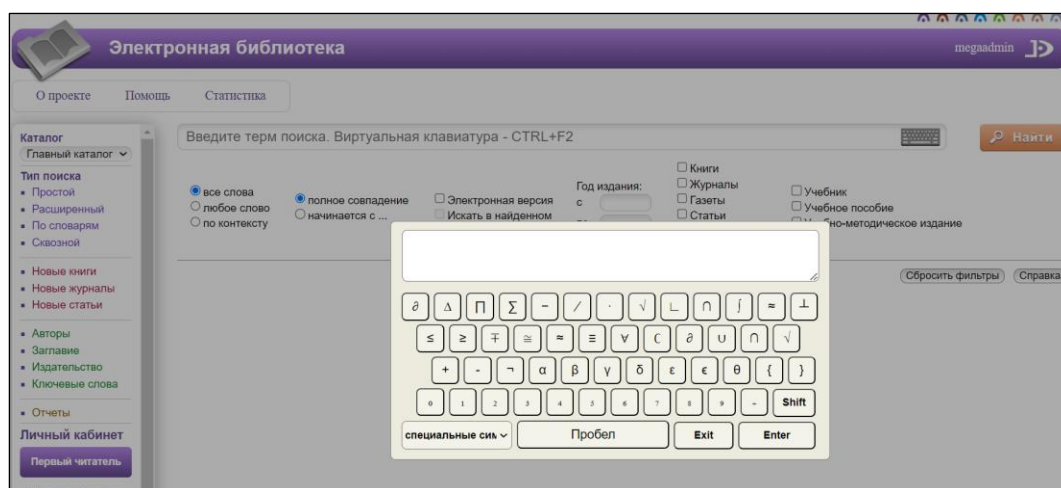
Электронная библиотека

megaadmin

О проекте Помощь Статистика

Каталог
Главный каталог

Тип поиска
• Простой
• Расширенный
• По словарям
• Сквозной

• Новые книги
• Новые журналы
• Новые статьи

• Авторы
• Заглавие
• Издательство
• Ключевые слова

• Отчеты

Личный кабинет

Первый читатель

Введите терм поиска. Виртуальная клавиатура - CTRL+F2

Найти

все слова
любое слово
по контексту

полное совпадение
начинается с ...

Электронная версия
Искать в найденном

Год издания:
с

Книги
Журналы
Газеты
Статьи

Учебник
Учебное пособие
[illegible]-методическое издание

Сбросить фильтры Справка

$\partial$ $\Delta$ $\Pi$ $\Sigma$ $-$ $/$ $\cdot$ $\sqrt{}$ $\llcorner$ $\cap$ $\int$ $\approx$ $\perp$

$\leq$ $\geq$ $\mp$ $\cong$ $\approx$ $\equiv$ $\forall$ $($ $\partial$ $\cup$ $\cap$ $\sqrt{}$

$+$ $-$ $\neg$ $\alpha$ $\beta$ $\gamma$ $\delta$ $\varepsilon$ $\epsilon$ $\theta$ $\{$ $\}$

0 1 2 3 4 5 6 7 8 9 - Shift

специальные сим Пробел Exit Enter